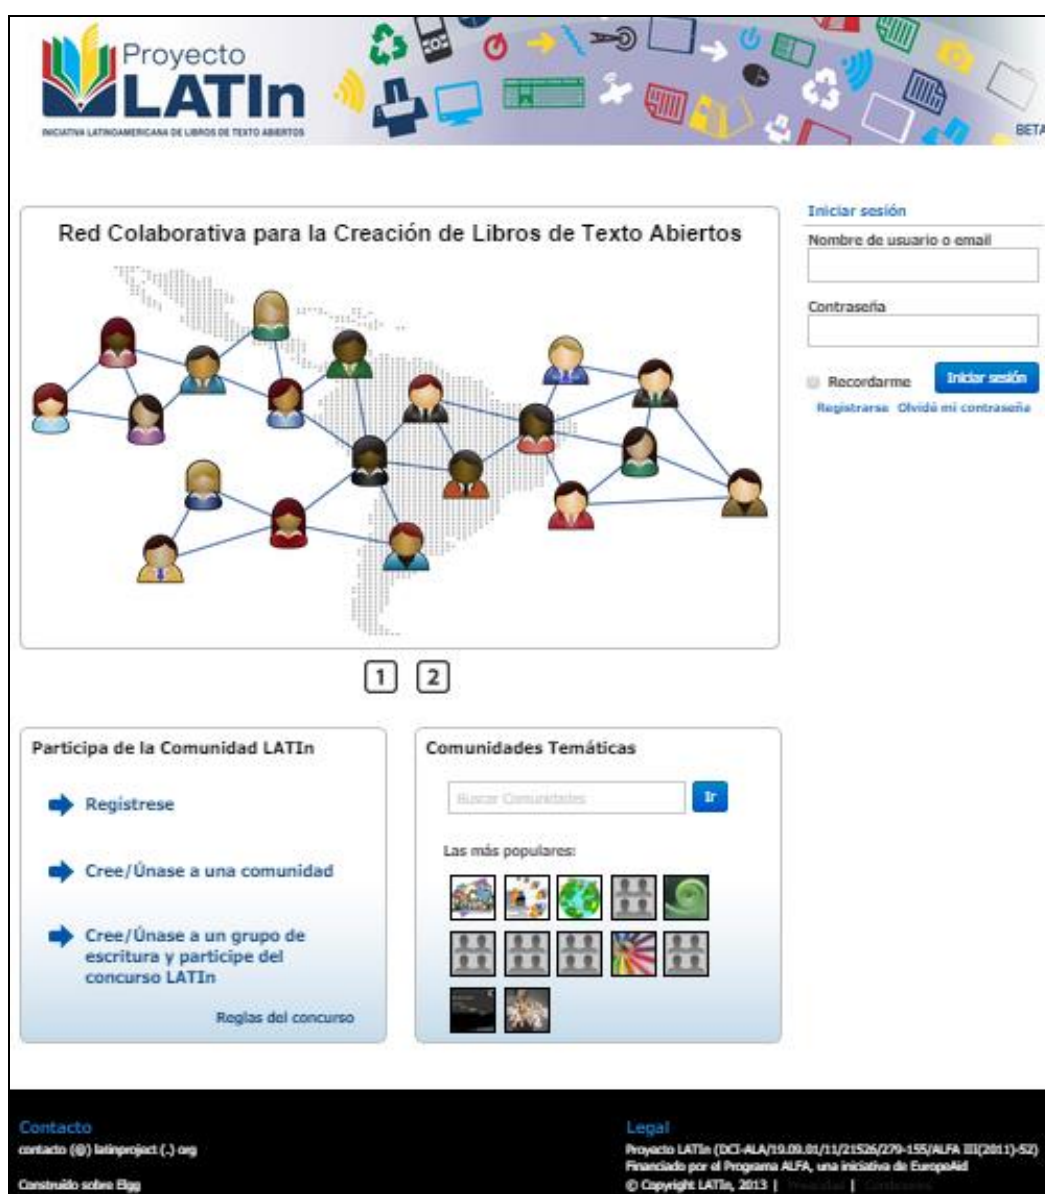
Proyecto LATIn
INICIATIVA LATINOAMERICANA DE LIBROS DE TEXTO ABIERTOS

BETA

Red Colaborativa para la Creación de Libros de Texto Abiertos

1 2

Iniciar sesión
Nombre de usuario o email
Contraseña
Recordarme
Iniciar sesión
Registrarse Olvidé mi contraseña

Participa de la Comunidad LATIn
Registrese
Cree/Únase a una comunidad
Cree/Únase a un grupo de escritura y participe del concurso LATIn
Reglas del concurso

Comunidades Temáticas
Buscar Comunidades
Ir
Las más populares:

Contacto
contacto (@) latinproject (.) org
Construido sobre Elgg

Legal
Proyecto LATIn (DCI-ALA/19.09.01/11/21526/279-155/ALFA III(2011)-52)
Financiado por el Programa ALFA, una iniciativa de EuropeAid
© Copyright LATIn, 2013 | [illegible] | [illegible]